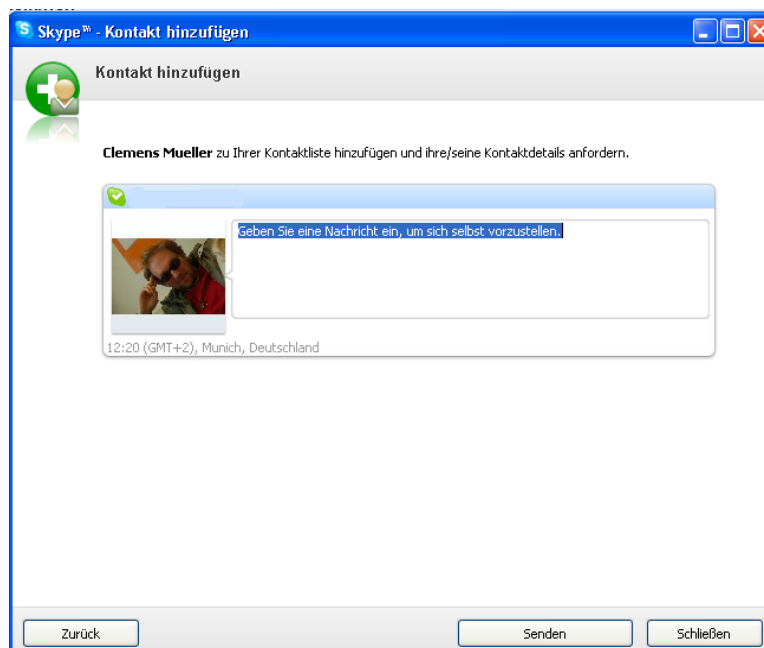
Skype™ - Kontakt hinzufügen

Kontakt hinzufügen

Clemens Mueller zu Ihrer Kontaktliste hinzufügen und ihre/seine Kontaktdetails anfordern.

Geben Sie eine Nachricht ein, um sich selbst vorzustellen.

12:20 (GMT+2), Munich, Deutschland

Zurück

Senden

Schließen